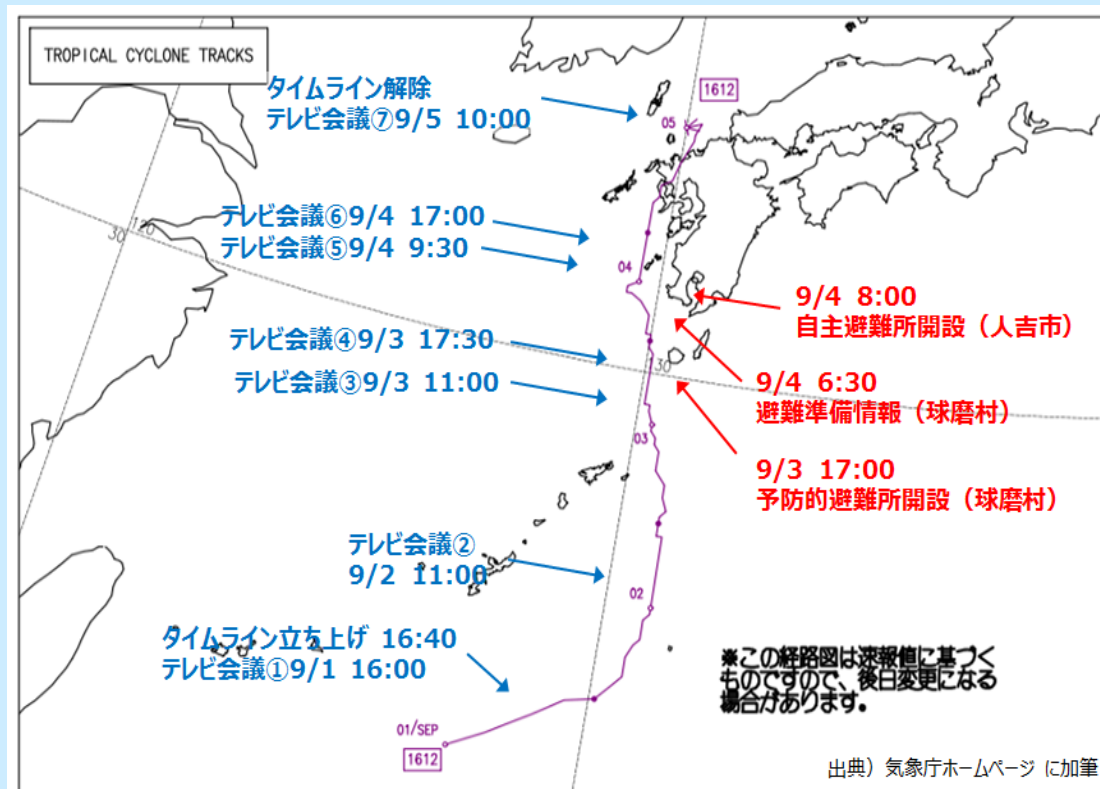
TROPICAL CYCLONE TRACKS

タイムライン解除
テレビ会議⑦9/5 10:00

1612

05

テレビ会議⑥9/4 17:00
テレビ会議⑤9/4 9:30

30 120

04

9/4 8:00
自主避難所開設（人吉市）

テレビ会議④9/3 17:30

テレビ会議③9/3 11:00

30

9/4 6:30
避難準備情報（球磨村）

03

9/3 17:00
予防的避難所開設（球磨村）

テレビ会議②
9/2 11:00

02

タイムライン立ち上げ 16:40
テレビ会議①9/1 16:00

※この経路図は速報値に基づくものですので、後日変更になる場合があります。

01/SEP

1612

出典）気象庁ホームページ に加筆